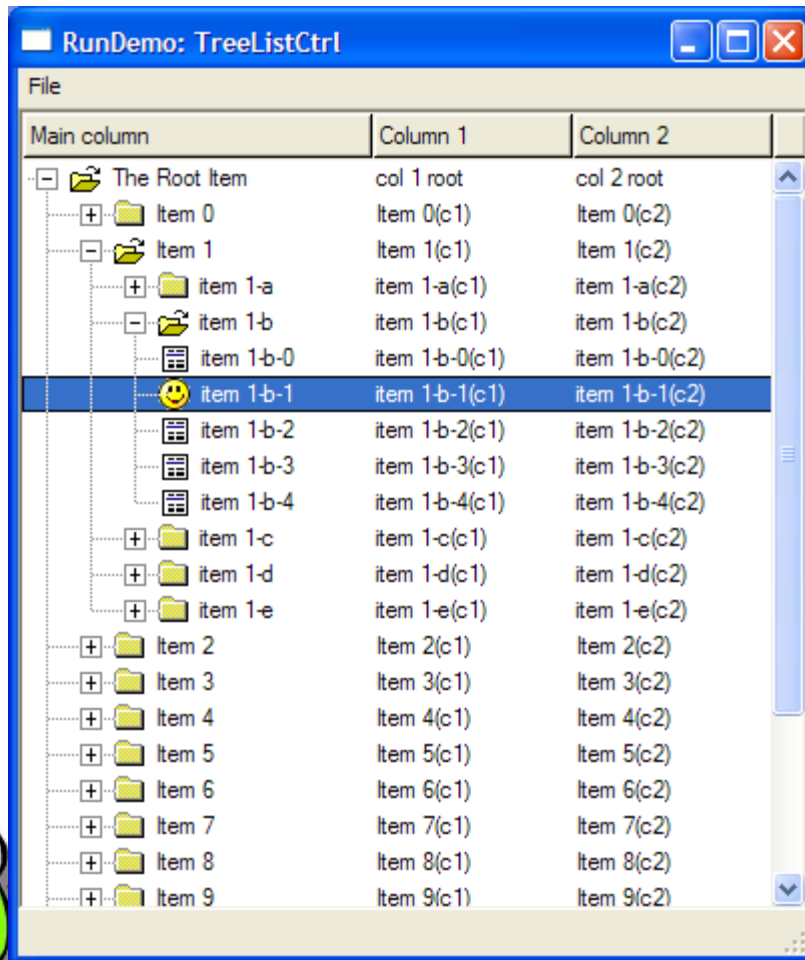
RunDemo: TreeListCtrl

File

| Main column | Column 1 | Column 2 |
|---|---|---|
| The Root Item | col 1 root | col 2 root |
| Item 0 | Item 0(c1) | Item 0(c2) |
| Item 1 | Item 1(c1) | Item 1(c2) |
| item 1-a | item 1-a(c1) | item 1-a(c2) |
| item 1-b | item 1-b(c1) | item 1-b(c2) |
| item 1-b-0 | item 1-b-0(c1) | item 1-b-0(c2) |
| item 1-b-1 | item 1-b-1(c1) | item 1-b-1(c2) |
| item 1-b-2 | item 1-b-2(c1) | item 1-b-2(c2) |
| item 1-b-3 | item 1-b-3(c1) | item 1-b-3(c2) |
| item 1-b-4 | item 1-b-4(c1) | item 1-b-4(c2) |
| item 1-c | item 1-c(c1) | item 1-c(c2) |
| item 1-d | item 1-d(c1) | item 1-d(c2) |
| item 1-e | item 1-e(c1) | item 1-e(c2) |
| Item 2 | Item 2(c1) | Item 2(c2) |
| Item 3 | Item 3(c1) | Item 3(c2) |
| Item 4 | Item 4(c1) | Item 4(c2) |
| Item 5 | Item 5(c1) | Item 5(c2) |
| Item 6 | Item 6(c1) | Item 6(c2) |
| Item 7 | Item 7(c1) | Item 7(c2) |
| Item 8 | Item 8(c1) | Item 8(c2) |
| Item 9 | Item 9(c1) | Item 9(c2) |